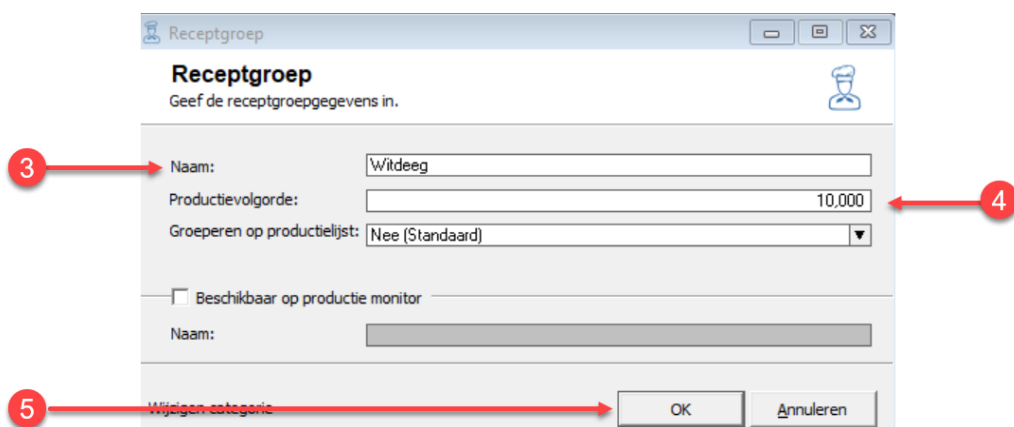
Receptgroep

Receptgroep
Geef de receptgroepgegevens in.

3

Naam: Witdeeg

Productievolgorde: 10,000

4

Groeperen op productielijst: Nee (Standaard)

Beschikbaar op productie monitor

Naam:

5

Wijzigen categorie

OK

Annuleren